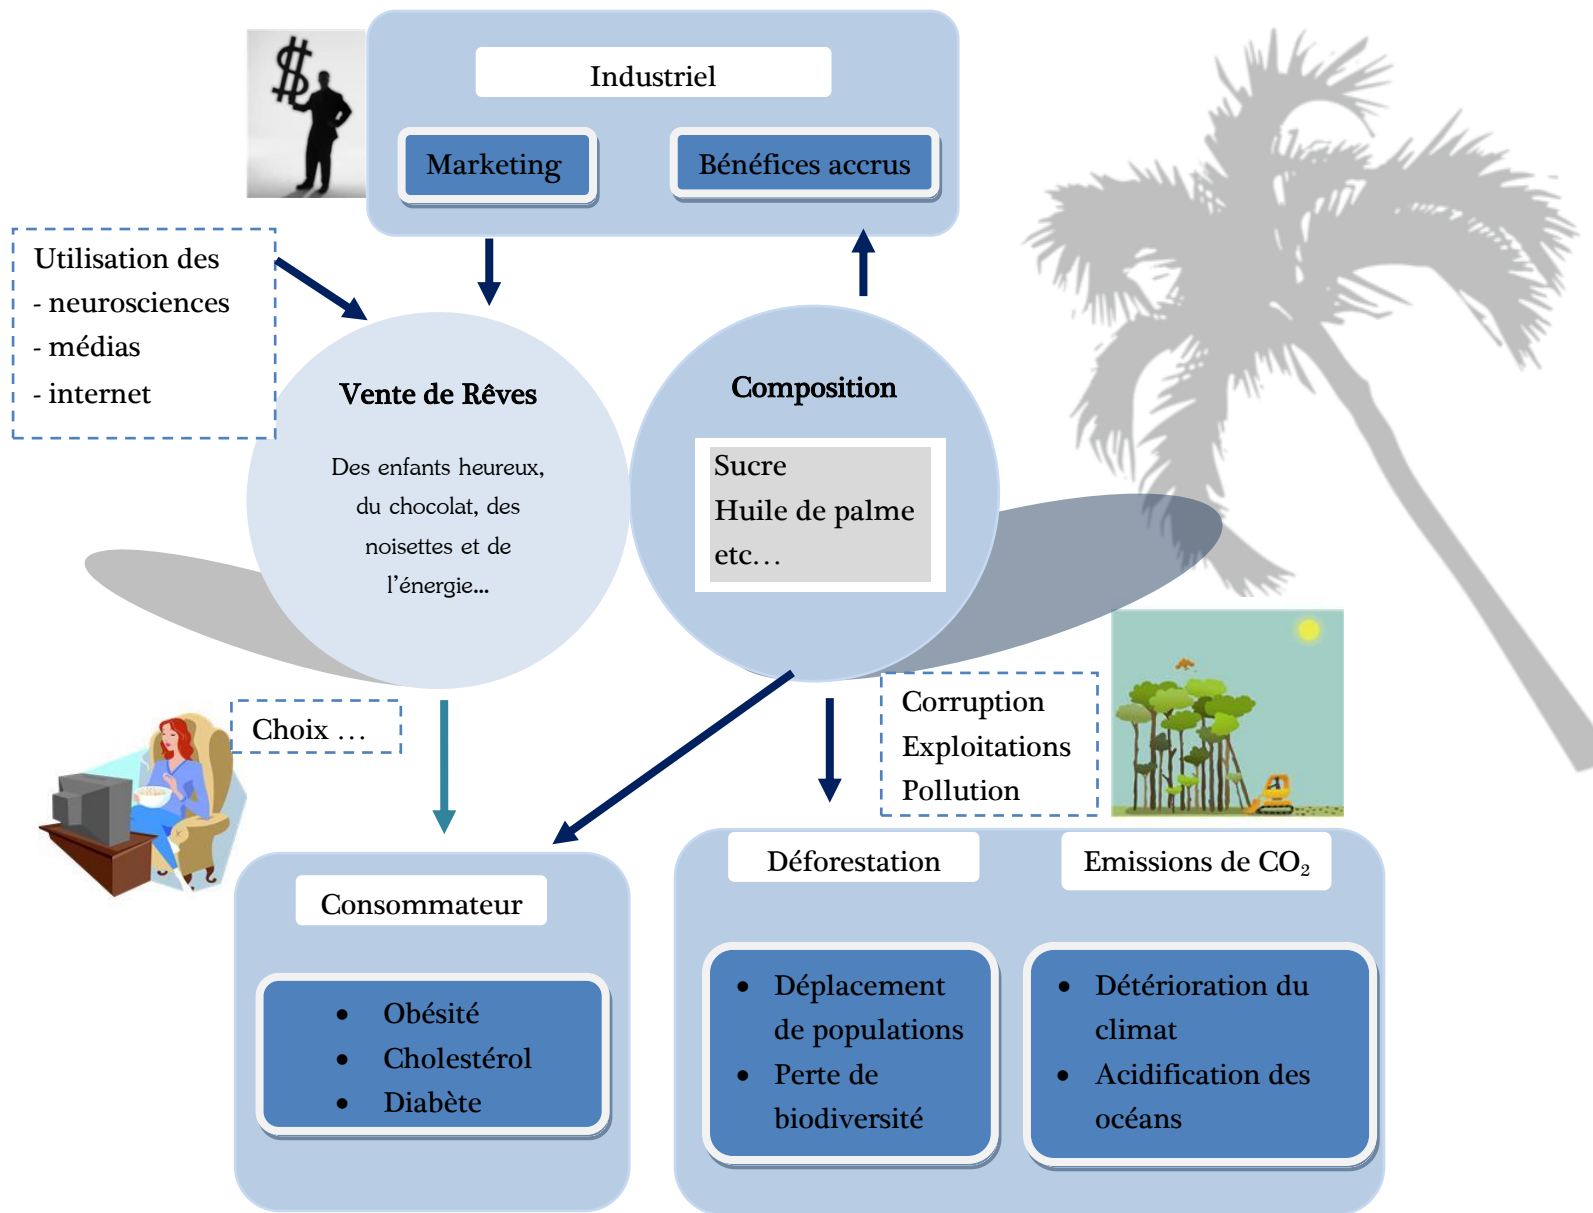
Industriel

Marketing

Bénéfices accrus

Utilisation des
- neurosciences
- médias
- internet

Vente de Rêves

Des enfants heureux, du chocolat, des noisettes et de l'énergie...

Composition

Sucre
Huile de palme
etc...

Choix ...

Corruption
Exploitations
Pollution

Consommateur

- Obésité
- Cholestérol
- Diabète

Déforestation

Emissions de $CO_2$

- Déplacement de populations
- Perte de biodiversité

- Détérioration du climat
- Acidification des océans